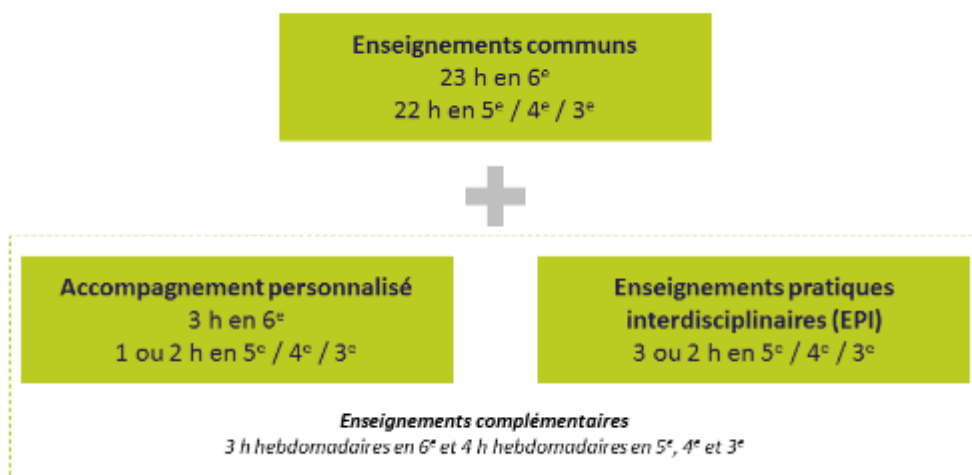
Enseignements communs
23 h en 6$^e$
22 h en 5$^e$ / 4$^e$ / 3$^e$

Accompagnement personnalisé
3 h en 6$^e$
1 ou 2 h en 5$^e$ / 4$^e$ / 3$^e$

Enseignements pratiques interdisciplinaires (EPI)
3 ou 2 h en 5$^e$ / 4$^e$ / 3$^e$

Enseignements complémentaires
3 h hebdomadaires en 6$^e$ et 4 h hebdomadaires en 5$^e$, 4$^e$ et 3$^e$